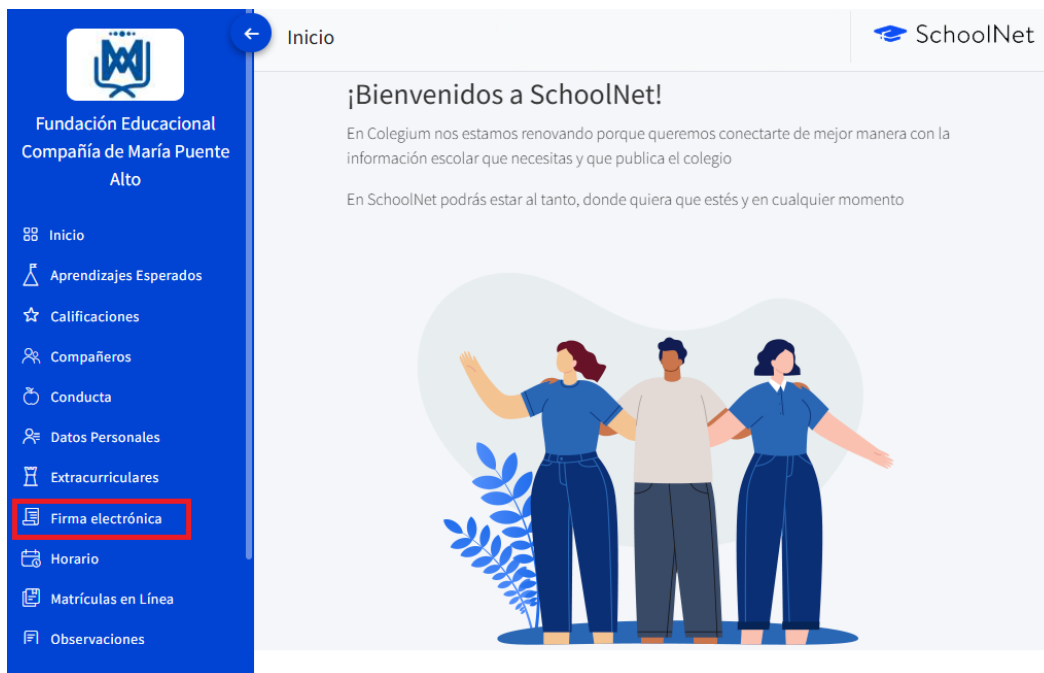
Fundación Educacional Compañía de María Puente Alto

Inicio
Aprendizajes Esperados
Calificaciones
Compañeros
Conducta
Datos Personales
Extracurriculares
Firma electrónica
Horario
Matrículas en Línea
Observaciones

Inicio

SchoolNet

¡Bienvenidos a SchoolNet!

En Colegium nos estamos renovando porque queremos conectarte de mejor manera con la información escolar que necesitas y que publica el colegio

En SchoolNet podrás estar al tanto, donde quiera que estés y en cualquier momento